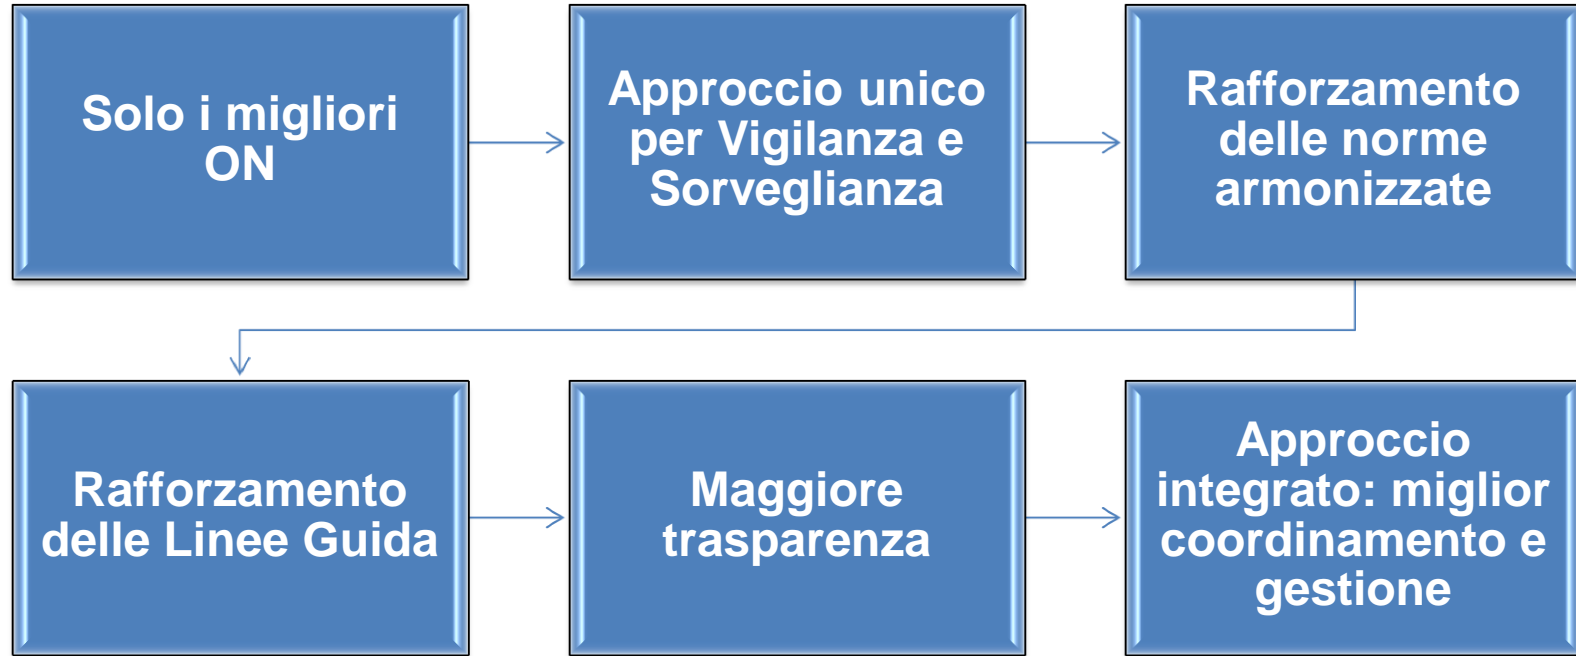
Solo i migliori ON

Approccio unico per Vigilanza e Sorveglianza

Rafforzamento delle norme armonizzate

Rafforzamento delle Linee Guida

Maggiore trasparenza

Approccio integrato: miglior coordinamento e gestione